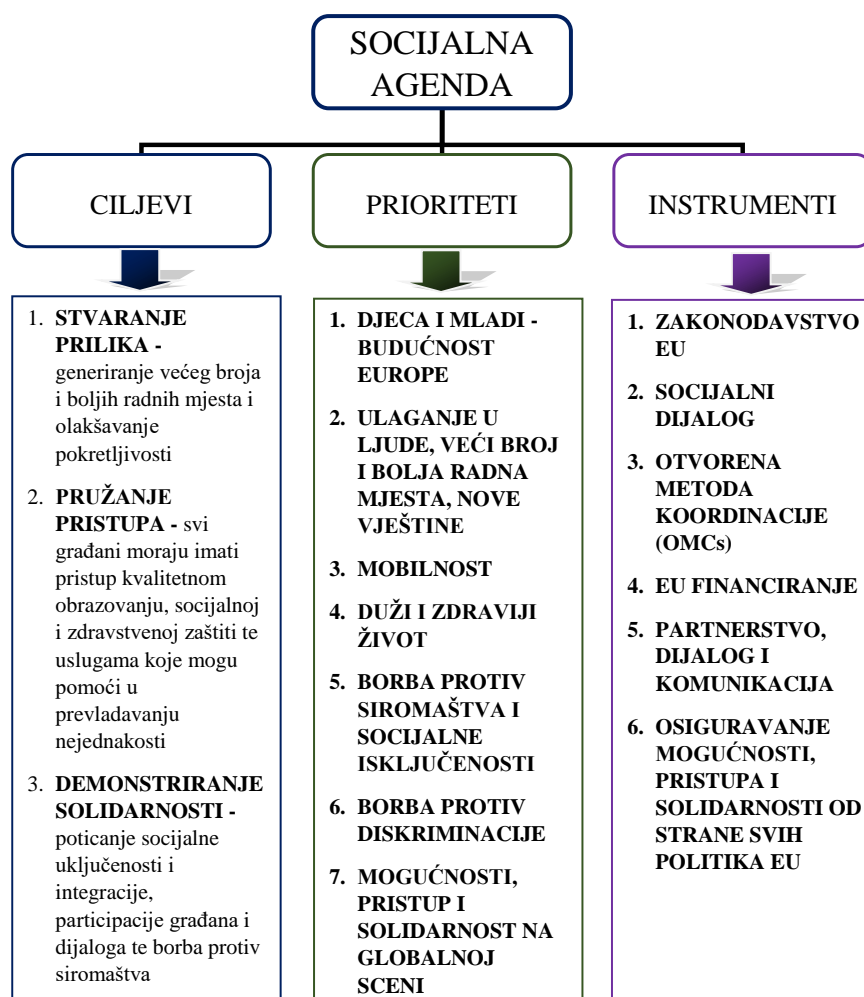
SOCIJALNA AGENDA

CILJEVI

PRIORITETI

INSTRUMENTI

1. **STVARANJE PRILIKA -** generiranje većeg broja i boljih radnih mjesta i olakšavanje pokretljivosti

2. **PRUŽANJE PRISTUPA -** svi građani moraju imati pristup kvalitetnom obrazovanju, socijalnoj i zdravstvenoj zaštiti te uslugama koje mogu pomoći u prevladavanju nejednakosti

3. **DEMONSTRIRANJE SOLIDARNOSTI -** poticanje socijalne uključenosti i integracije, participacije građana i dijaloga te borba protiv siromaštva

1. DJECA I MLADI - BUDUĆNOST EUROPE

2. ULAGANJE U LJUDE, VEĆI BROJ I BOLJA RADNA MJESTA, NOVE VJEŠTINE

3. MOBILNOST

4. DUŽI I ZDRAVIJI ŽIVOT

5. BORBA PROTIV SIROMAŠTVA I SOCIJALNE ISKLJUČENOSTI

6. BORBA PROTIV DISKRIMINACIJE

7. MOGUĆNOSTI, PRISTUP I SOLIDARNOST NA GLOBALNOJ SCENI

1. ZAKONODAVSTVO EU

2. SOCIJALNI DIJALOG

3. OTVORENA METODA KOORDINACIJE (OMCs)

4. EU FINANCIRANJE

5. PARTNERSTVO, DIJALOG I KOMUNIKACIJA

6. OSIGURAVANJE MOGUĆNOSTI, PRISTUPA I SOLIDARNOSTI OD STRANE SVIH POLITIKA EU